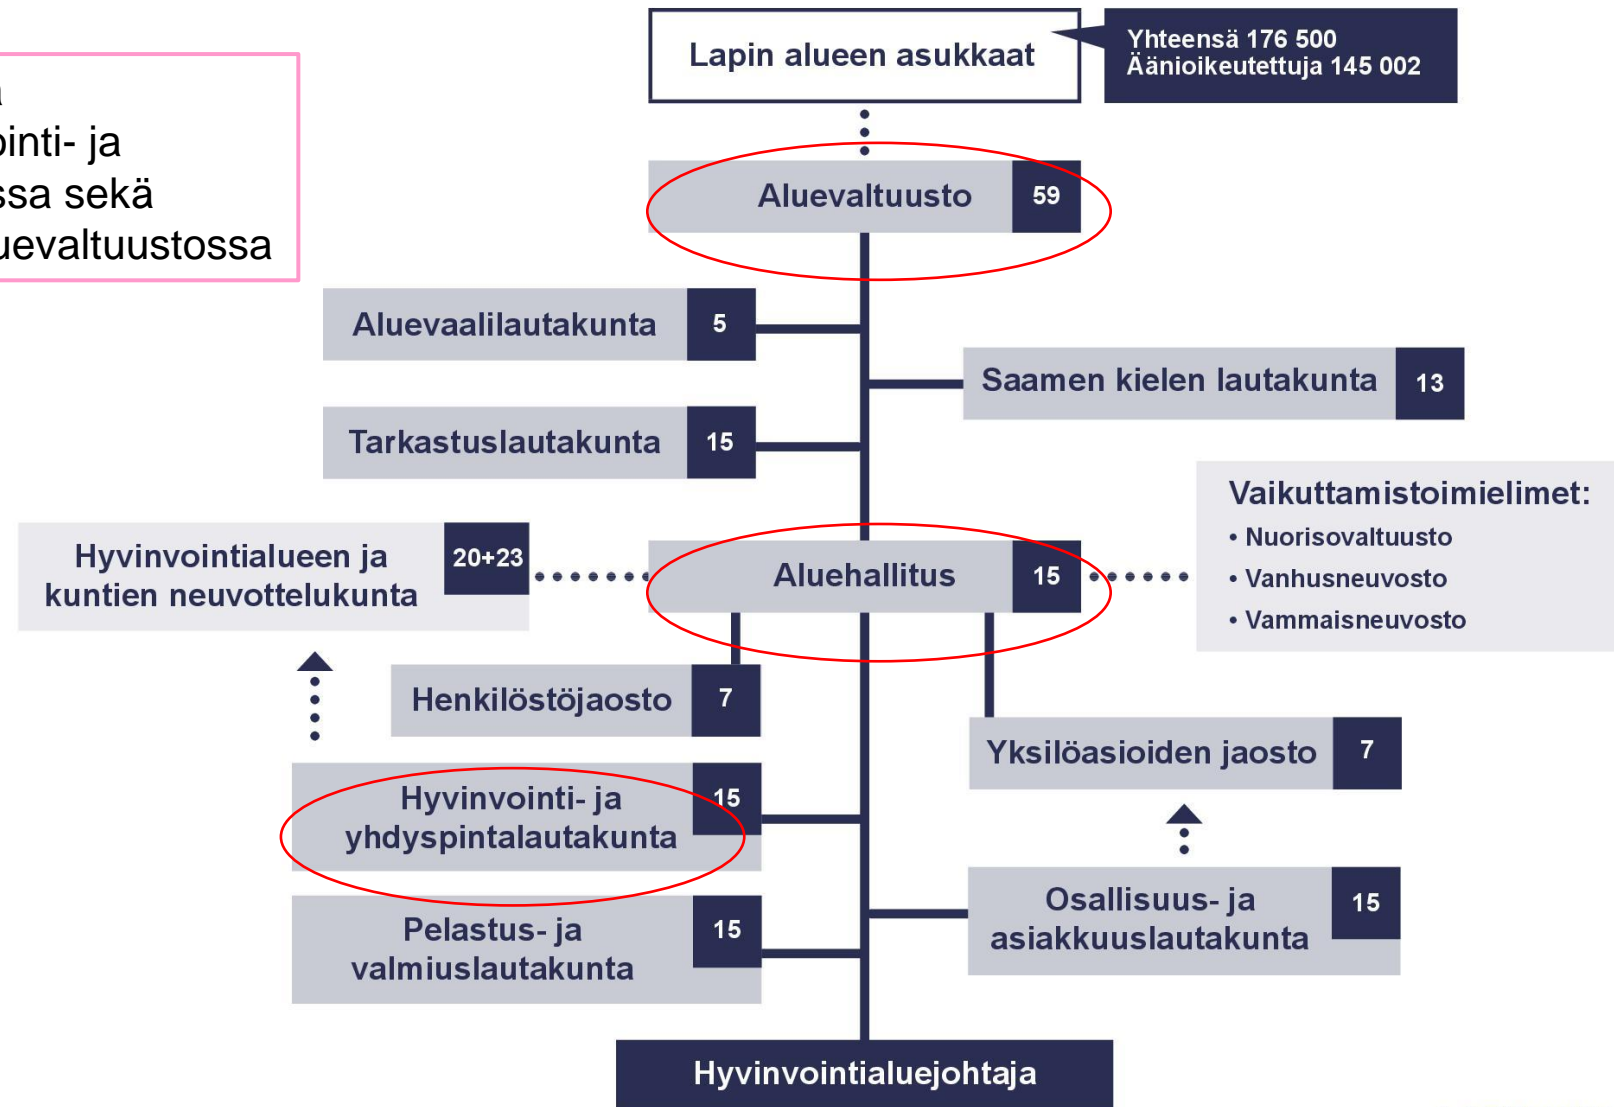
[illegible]
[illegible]inti- ja
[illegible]ssa sekä
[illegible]uevaltuustossa

Lapin alueen asukkaat

Yhteensä 176 500
Äänioikeutettuja 145 002

Aluevaltuusto 59

Aluevaalilautakunta 5

Saamen kielen lautakunta 13

Tarkastuslautakunta 15

Vaikuttamistoimielimet:
• Nuorisovaltuusto
• Vanhusneuvosto
• Vammaisneuvosto

Hyvinvointialueen ja kuntien neuvottelukunta 20+23

Aluehallitus 15

Henkilöstöjaosto 7

Yksilöasioiden jaosto 7

Hyvinvointi- ja yhdyspintalautakunta 15

Osallisuus- ja asiakkuuslautakunta 15

Pelastus- ja valmiuslautakunta 15

Hyvinvointialuejohtaja